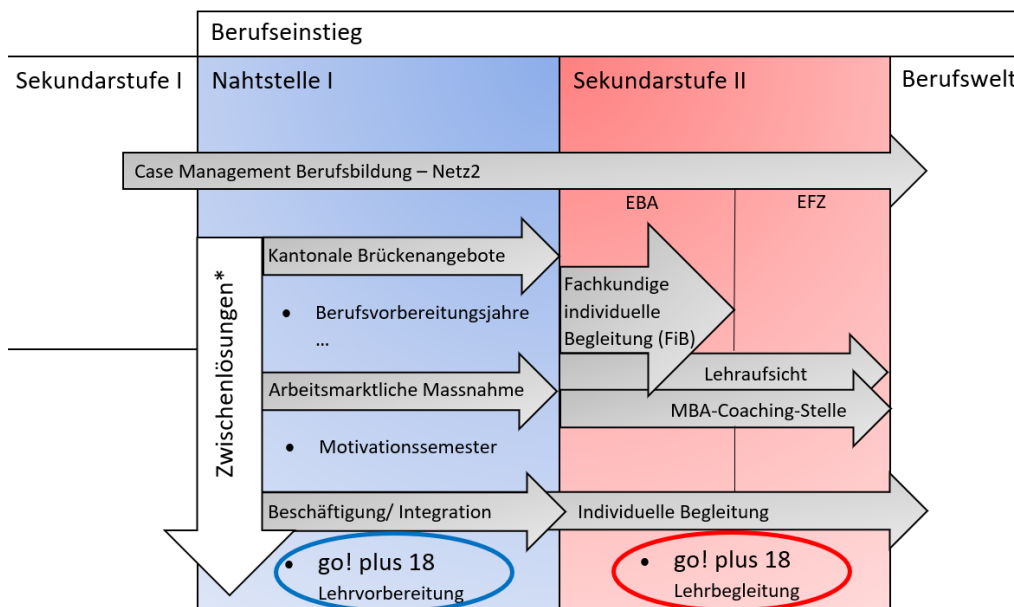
Berufseinstieg

Sekundarstufe I

Nahtstelle I

Sekundarstufe II

Berufswelt

Case Management Berufsbildung – Netz2

EBA

EFZ

Zwischenlösungen*

Kantonale Brückenangebote

• Berufsvorbereitungsjahre
…

Fachkundige individuelle Begleitung (FiB)

Lehraufsicht

Arbeitsmarktliche Massnahme

MBA-Coaching-Stelle

• Motivationssemester

Beschäftigung/ Integration

Individuelle Begleitung

go! plus 18
Lehrvorbereitung

• go! plus 18
Lehrbegleitung